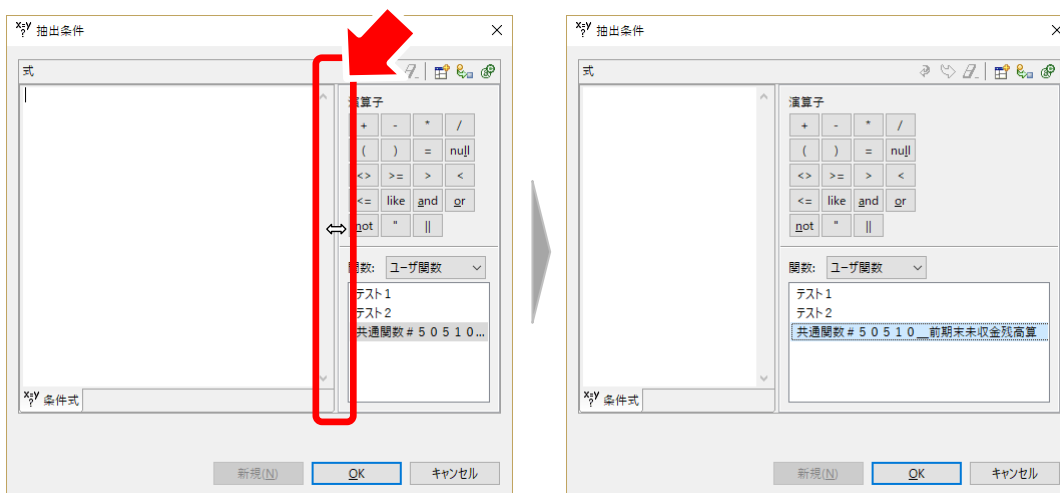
抽出条件

式

演算子

| + | - | * | / |
|---|---|---|---|
| ( | ) | = | null |
| <> | >= | > | < |
| <= | like | and | or |
| not | " | \|\| | |

関数: ユーザ関数

テスト1
テスト2
共通関数＃５０５１０...

条件式

新規(N) OK キャンセル

抽出条件

式

演算子

| + | - | * | / |
|---|---|---|---|
| ( | ) | = | null |
| <> | >= | > | < |
| <= | like | and | or |
| not | " | \|\| | |

関数: ユーザ関数

テスト1
テスト2
共通関数＃５０５１０＿前期末未収金残高算

条件式

新規(N) OK キャンセル